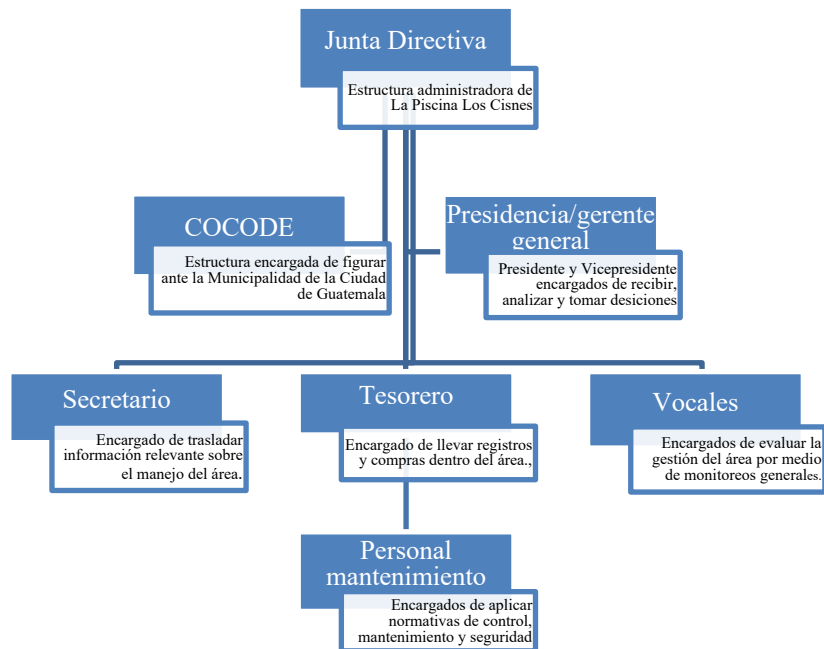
Junta Directiva

Estructura administradora de La Piscina Los Cisnes

COCODE

Estructura encargada de figurar ante la Municipalidad de la Ciudad de Guatemala

Presidencia/gerente general

Presidente y Vicepresidente encargados de recibir, analizar y tomar desiciones

Secretario

Encargado de trasladar información relevante sobre el manejo del área.

Tesorero

Encargado de llevar registros y compras dentro del área.,

Vocales

Encargados de evaluar la gestión del área por medio de monitoreos generales.

Personal mantenimiento

Encargados de aplicar normativas de control, mantenimiento y seguridad